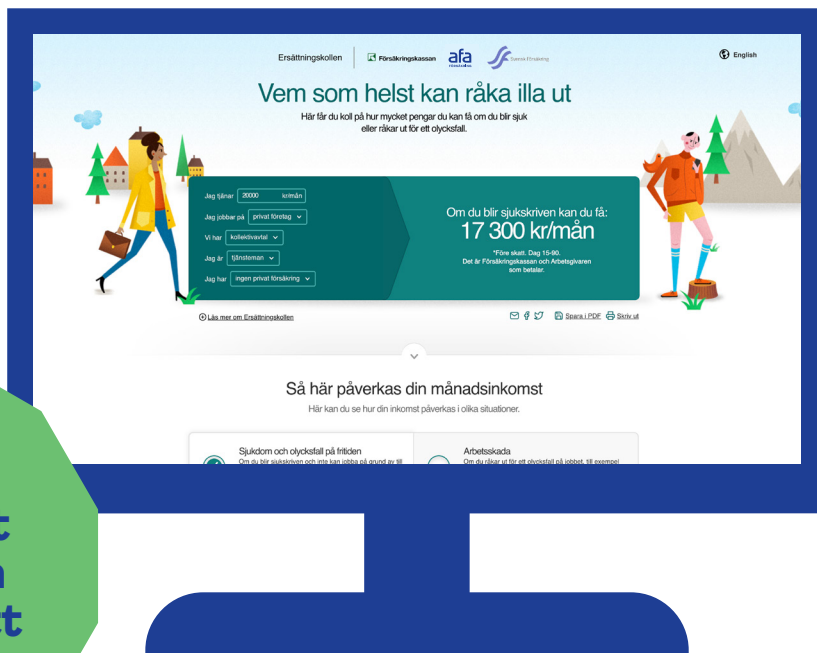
Ersättningskollen | Försäkringskassan afa Svensk Försäkring

English

Vem som helst kan råka illa ut

Här får du koll på hur mycket pengar du kan få om du blir sjuk eller råkar ut för ett olycksfall.

Jag tjänar 20000 kr/mån

Jag jobbar på privat företag

Vi har kollektivavtal

Jag är tjänsteman

Jag har ingen privat försäkring

Om du blir sjukskriven kan du få:

17 300 kr/mån

*Före skatt. Dag 15-90. Det är Försäkringskassan och Arbetsgivaren som betalar.

Läs mer om Ersättningskollen

Spara i PDF Skriv ut

Så här påverkas din månadsinkomst

Här kan du se hur din inkomst påverkas i olika situationer.

Sjukdom och olycksfall på fritiden

Om du blir sjukskriven och inte kan jobba på grund av till

Arbetsskada

Om du råkar ut för ett olycksfall på jobbet, till exempel

t
n
t